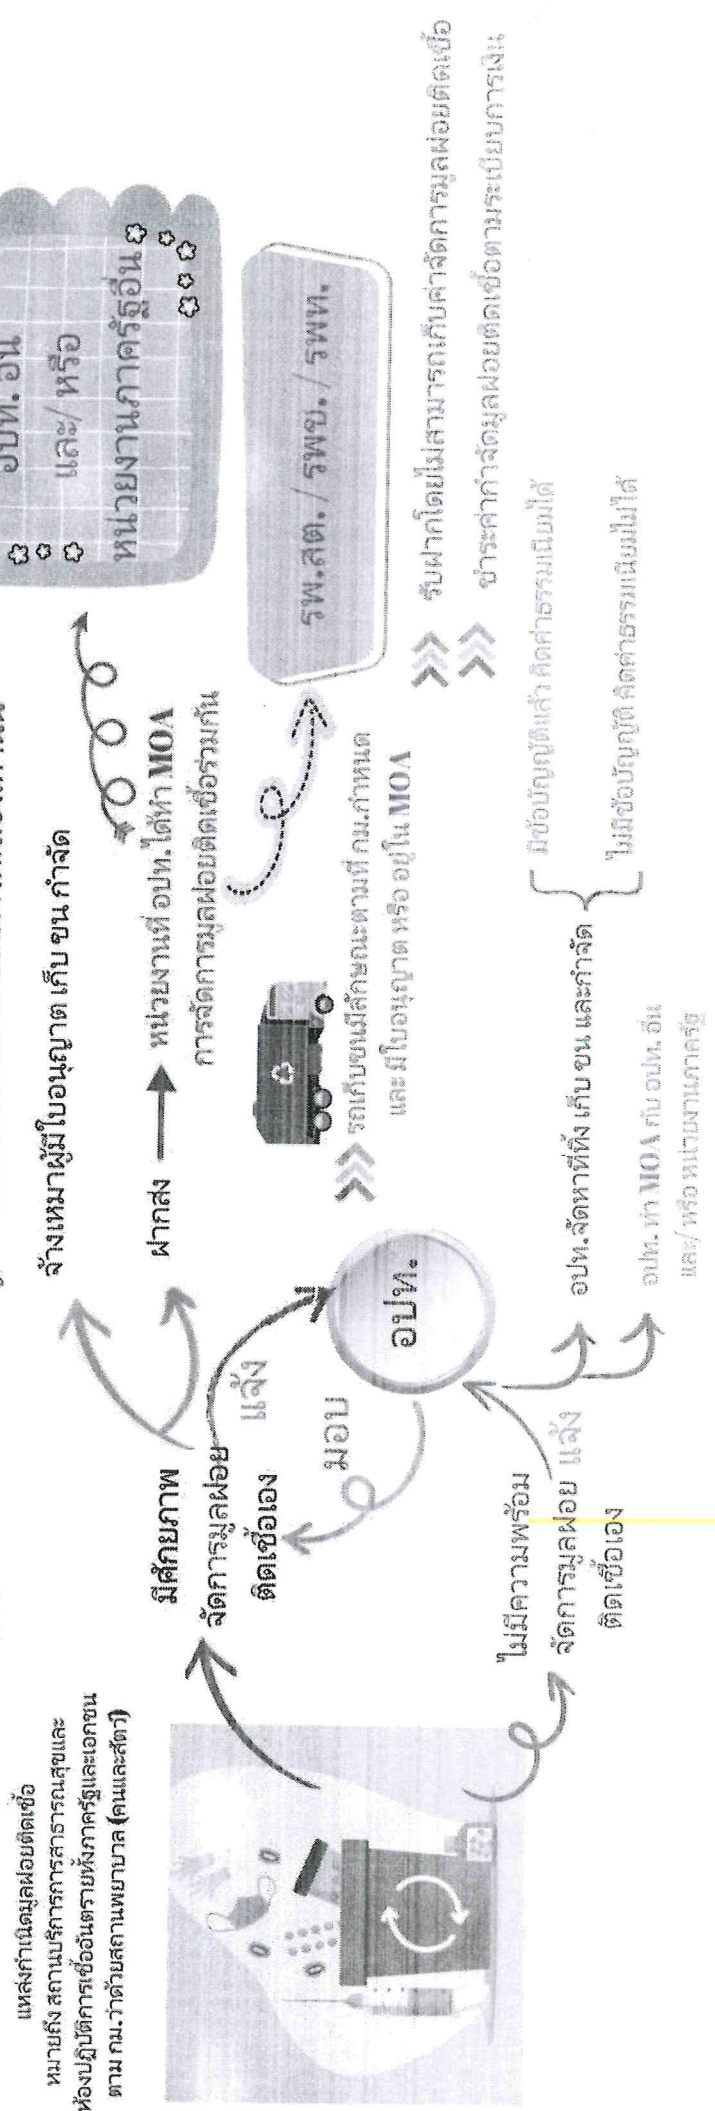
แหล่งกำเนิดมูลฝอยติดเชื้อ หมายถึง สถานบริการการสาธารณสุขและห้องปฏิบัติการเชื้ออันตรายทั้งภาครัฐและเอกชน ตาม กม.ว่าด้วยสถานพยาบาล (คนและสัตว์)

มีศักยภาพ จัดการมูลฝอยติดเชื้อเอง

จ้างเหมาผู้มีใบอนุญาต เก็บ ขน กำจัด

ฝากส่ง → หน่วยงานที่ อปท. ได้ทำ MOA การจัดการมูลฝอยติดเชื้อร่วมกัน

อปท.อื่น และ/หรือ หน่วยงานภาครัฐอื่น

รพ.สต. / รพช. / รพท.

ไม่ มอบ แล้ว

อปท.

รถเก็บขนมีลักษณะตามที่ กม.กำหนด และมีใบอนุญาต หรือ อยู่ใน MOA

ไม่มีความพร้อม จัดการมูลฝอยติดเชื้อเอง แล้ว

อปท.จัดหาที่ทิ้ง เก็บ ขน และกำจัด

อปท. ทำ MOA กับ อปท. อื่น และ/หรือ หน่วยงานภาครัฐ

มีข้อบัญญัติแล้ว คิดค่าธรรมเนียมได้

ไม่มีข้อบัญญัติ คิดค่าธรรมเนียมไม่ได้

รับฝากโดยไม่สามารถเก็บค่าจัดการมูลฝอยติดเชื้อ

ชำระค่าจ้างจัดมูลฝอยติดเชื้อตามระเบียบการเงิน